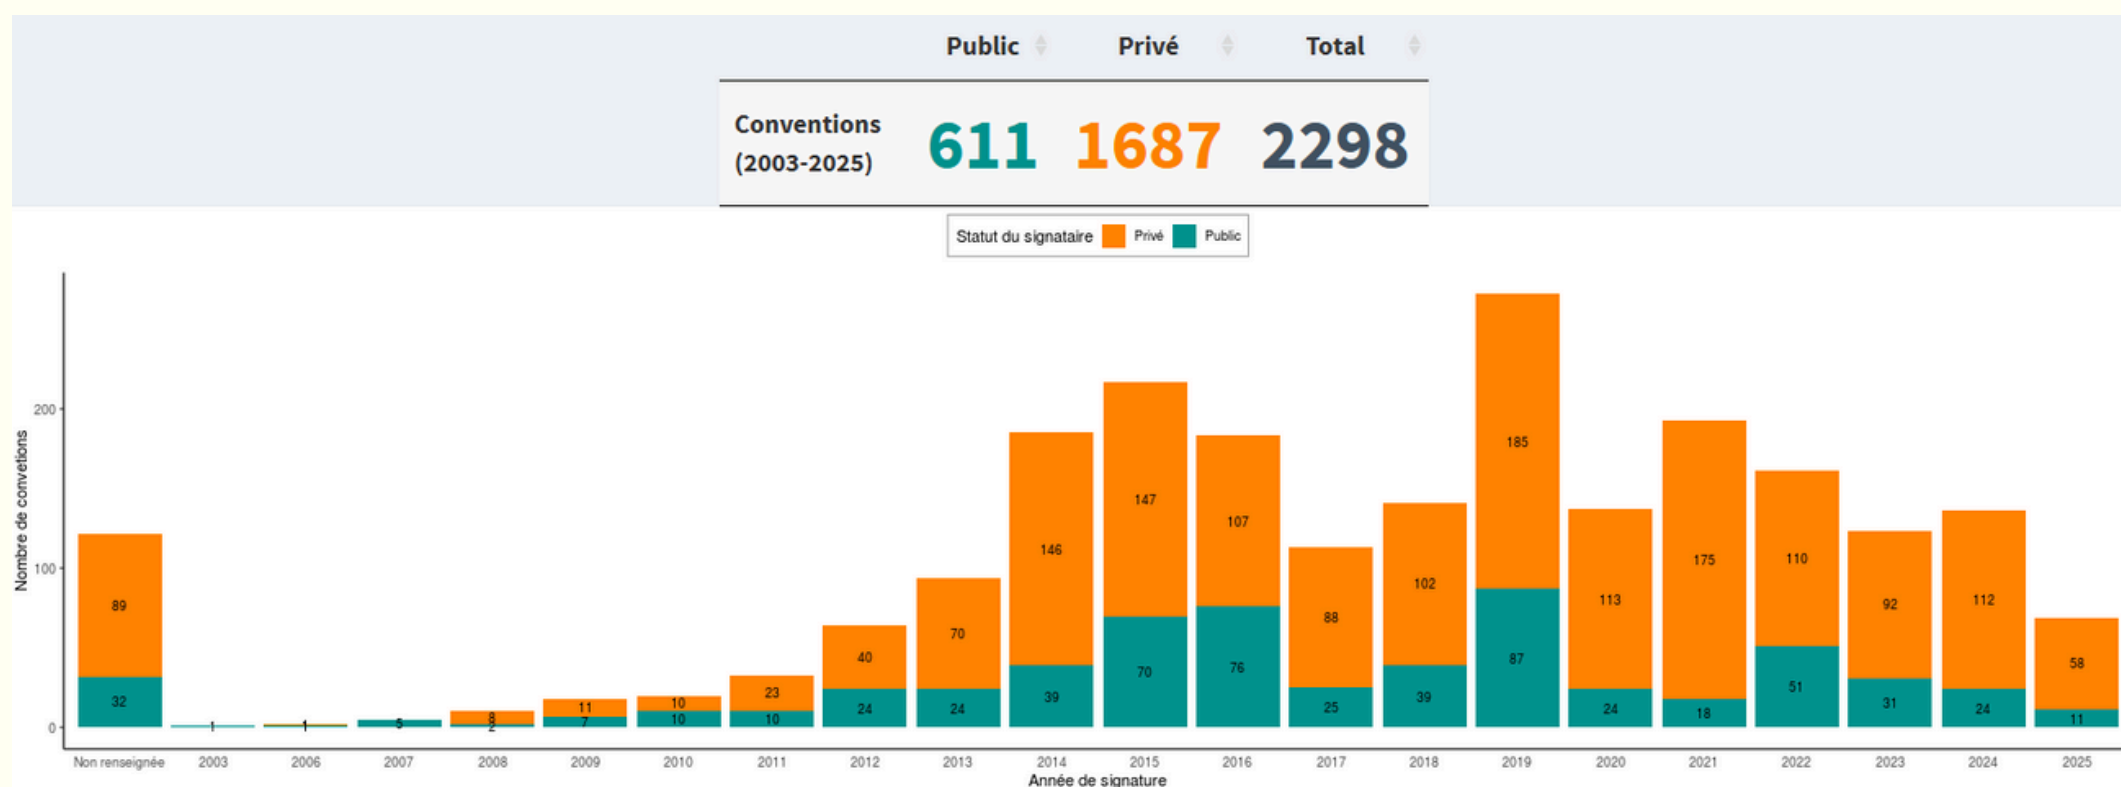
| | Public | Privé | Total |
|---|---|---|---|
| Conventions (2003-2025) | 611 | 1687 | 2298 |

Statut du signataire Privé Public

Nombre de convetions

200
100
0

89
32
1
1
5
8
2
11
7
10
10
23
10
40
24
70
24
146
39
147
70
107
76
88
25
102
39
185
87
113
24
175
18
110
51
92
31
112
24
58
11

Non renseignée 2003 2006 2007 2008 2009 2010 2011 2012 2013 2014 2015 2016 2017 2018 2019 2020 2021 2022 2023 2024 2025

Année de signature